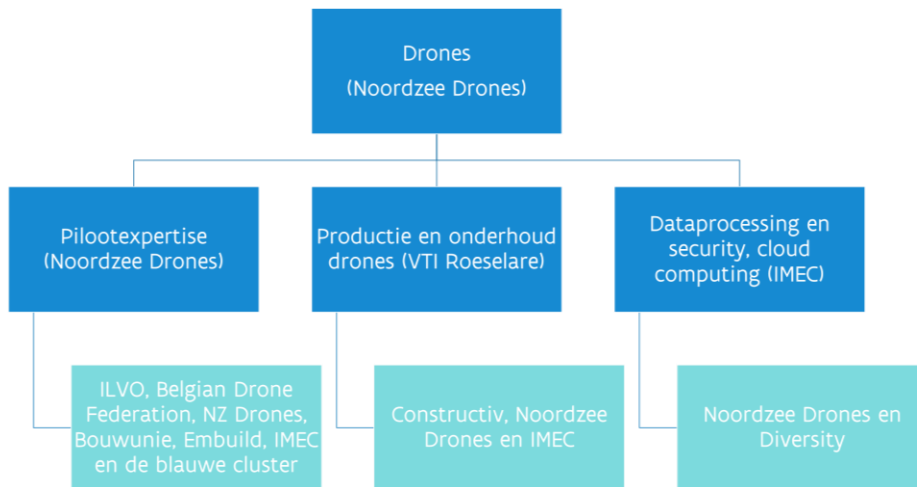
Drones
(Noordzee Drones)

Pilootexpertise
(Noordzee Drones)

ILVO, Belgian Drone Federation, NZ Drones, Bouwunie, Embuild, IMEC en de blauwe cluster

Productie en onderhoud drones (VTI Roeselare)

Constructiv, Noordzee Drones en IMEC

Dataprocessing en security, cloud computing (IMEC)

Noordzee Drones en Diversity